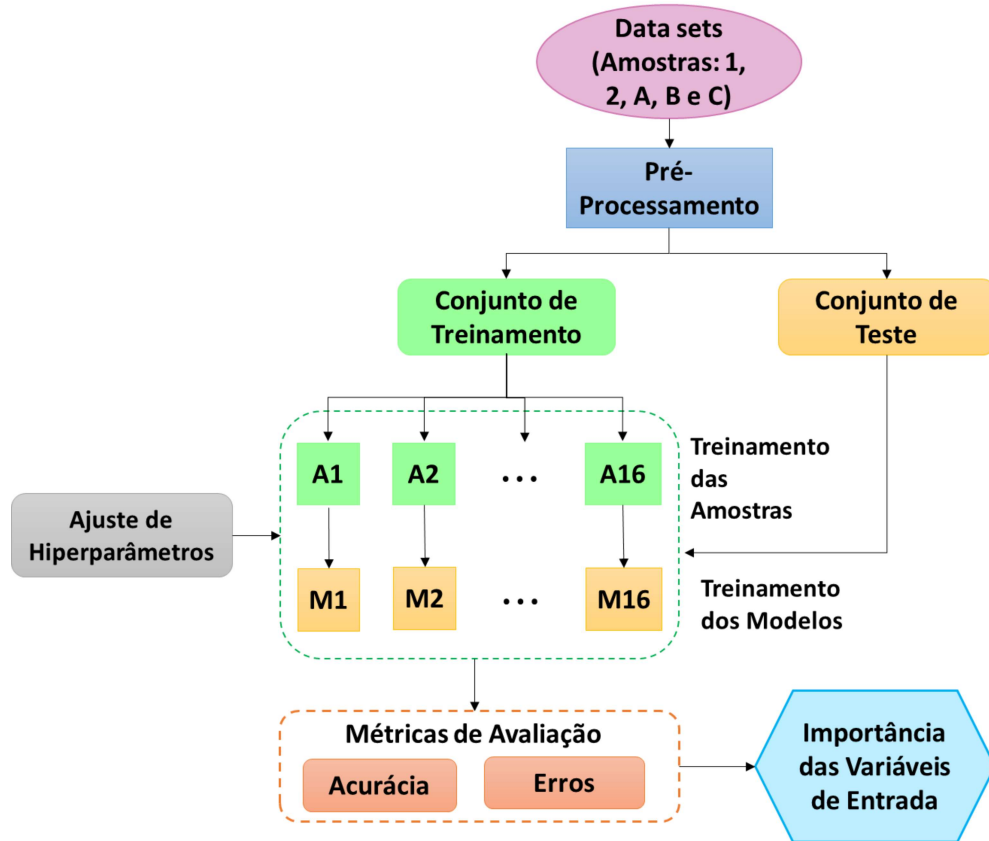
Data sets (Amostras: 1, 2, A, B e C)

Pré-Processamento

Conjunto de Treinamento

Conjunto de Teste

A1
A2
...
A16

Treinamento das Amostras

Ajuste de Hiperparâmetros

M1
M2
...
M16

Treinamento dos Modelos

Métricas de Avaliação

Acurácia

Erros

Importância das Variáveis de Entrada